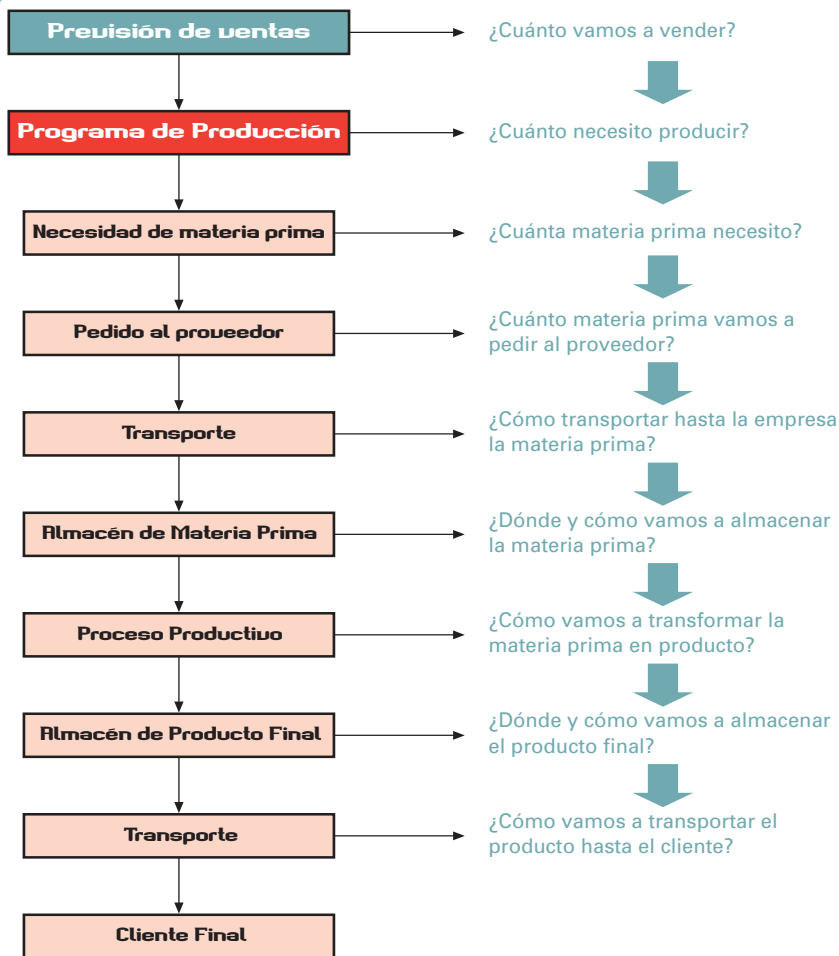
Previsión de ventas
¿Cuánto vamos a vender?

Programa de Producción
¿Cuánto necesito producir?

Necesidad de materia prima
¿Cuánta materia prima necesito?

Pedido al proveedor
¿Cuánto materia prima vamos a pedir al proveedor?

Transporte
¿Cómo transportar hasta la empresa la materia prima?

Almacén de Materia Prima
¿Dónde y cómo vamos a almacenar la materia prima?

Proceso Productivo
¿Cómo vamos a transformar la materia prima en producto?

Almacén de Producto Final
¿Dónde y cómo vamos a almacenar el producto final?

Transporte
¿Cómo vamos a transportar el producto hasta el cliente?

Cliente Final